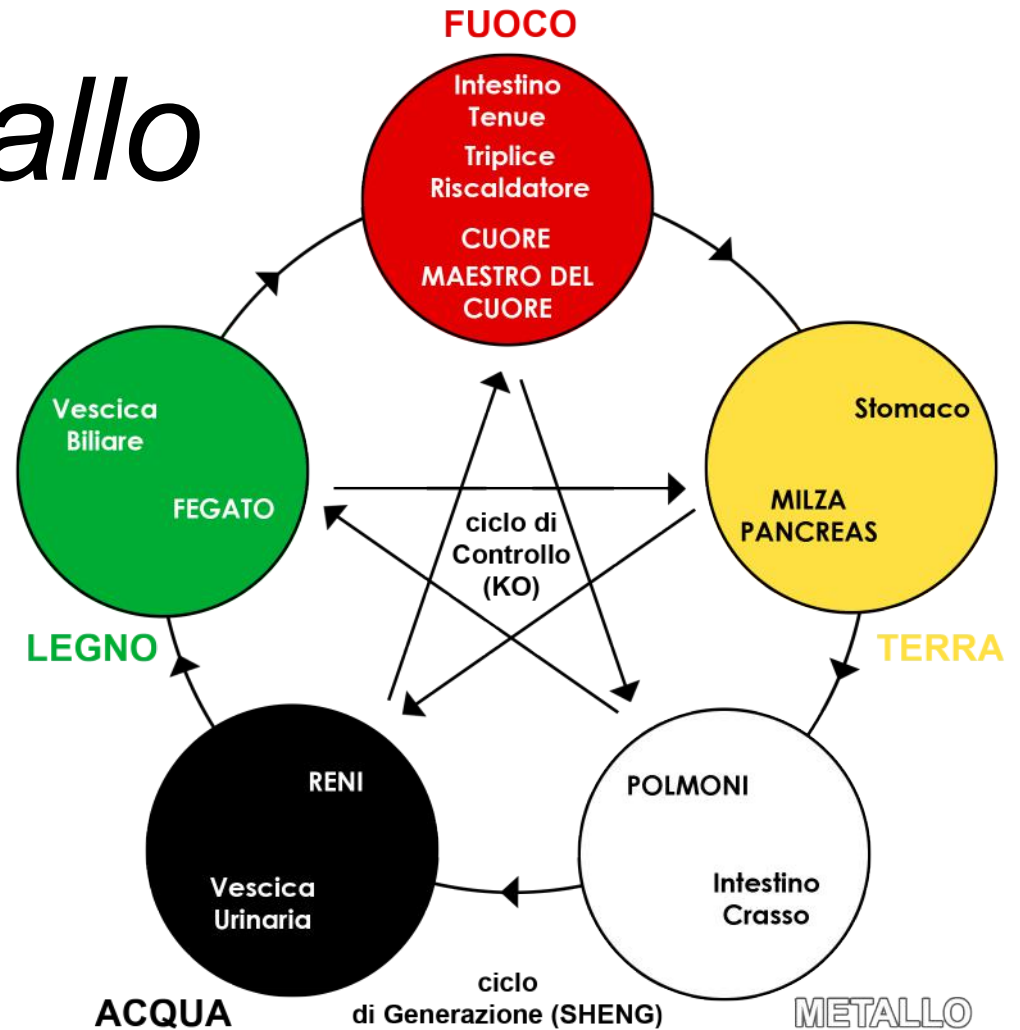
allo

FUOCO

Intestino Tenue
Triplice Riscaldatore
CUORE
MAESTRO DEL CUORE

Vescica Biliare
FEGATO

LEGNO

Stomaco
MILZA PANCREAS

TERRA

ciclo di Controllo (KO)

RENI
Vescica Urinaria

ACQUA

POLMONI
Intestino Crasso

METALLO

ciclo di Generazione (SHENG)